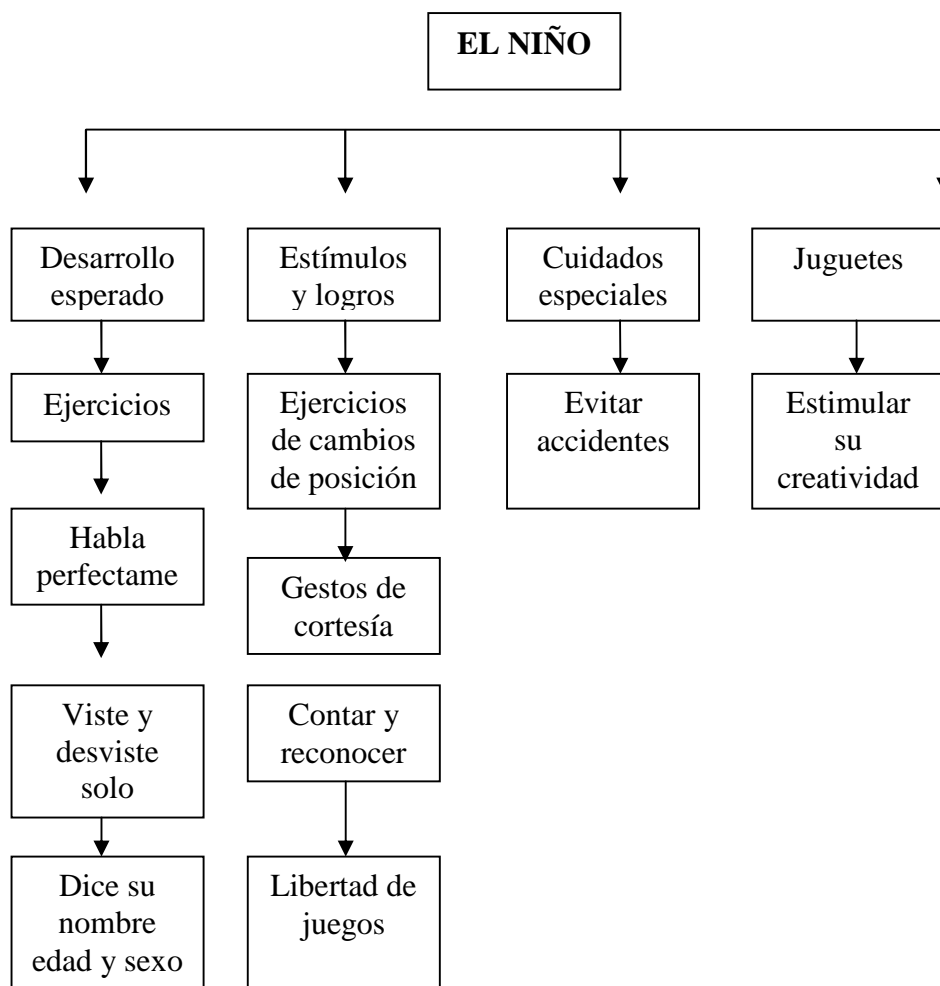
EL NIÑO

Desarrollo esperado

Ejercicios

Habla perfectame

Viste y desviste solo

Dice su nombre edad y sexo

Estímulos y logros

Ejercicios de cambios de posición

Gestos de cortesía

Contar y reconocer

Libertad de juegos

Cuidados especiales

Evitar accidentes

Juguetes

Estimular su creatividad